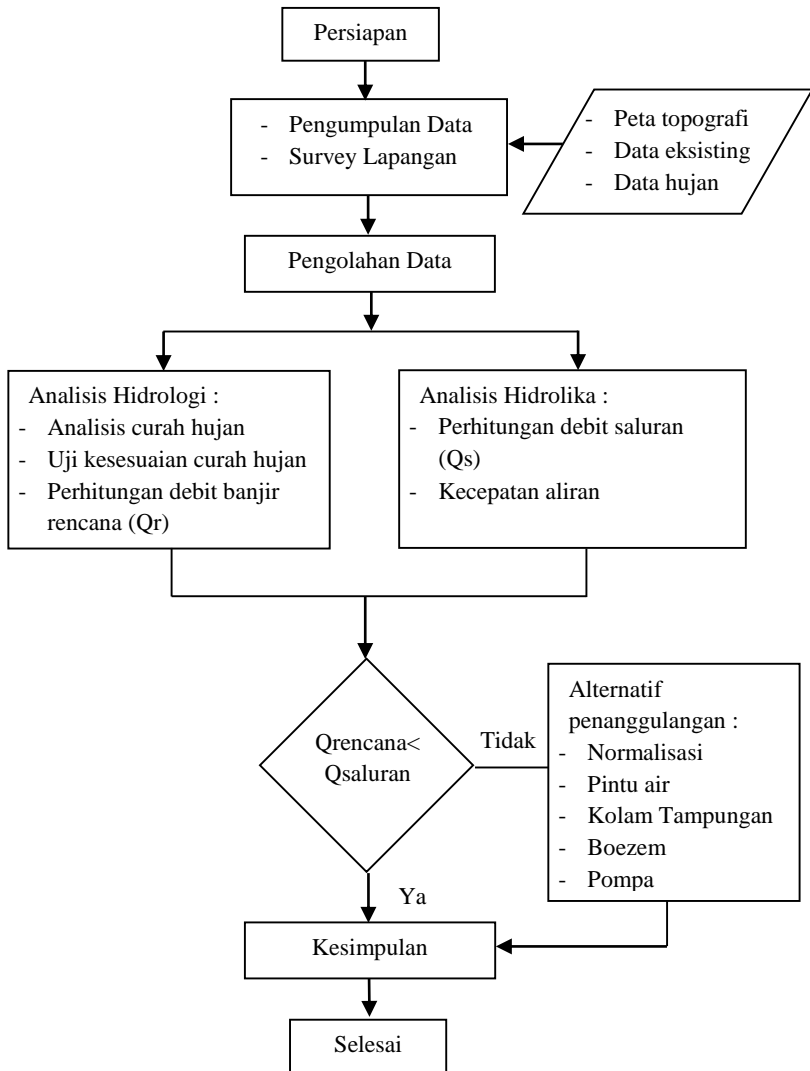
Persiapan

- Pengumpulan Data
- Survey Lapangan

- Peta topografi
- Data eksisting
- Data hujan

Pengolahan Data

Analisis Hidrologi :
- Analisis curah hujan
- Uji kesesuaian curah hujan
- Perhitungan debit banjir rencana (Qr)

Analisis Hidrolika :
- Perhitungan debit saluran (Qs)
- Kecepatan aliran

Qrencana< Qsaluran

Tidak

Alternatif penanggulangan :
- Normalisasi
- Pintu air
- Kolam Tampungan
- Boezem
- Pompa

Ya

Kesimpulan

Selesai